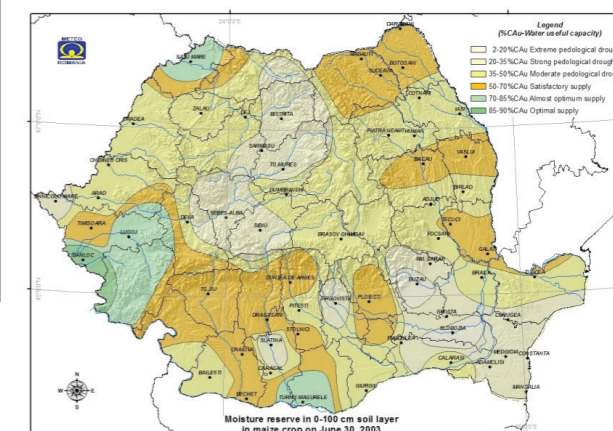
METEO ROMANIA

24°0'0"E

Legend
(%CAu-Water useful capacity)

2-20%CAu Extreme pedological drou
20-35%CAu Strong pedological drough
35-50%CAu Moderate pedological dro
50-70%CAu Satisfactory supply
70-85%CAu Almost optimum supply
85-90%CAu Optimal supply

47°0'0"N

45°0'0"N

SATU MARE
DARABANI
RADAUTI
BOTOSANI
SUCEAVA
COTNARI
ZALAU
BISTRITA
ORADEA
PIATRA NEAMT
BACAU
VASLUI
CHISINEU CRIS
SARMASU
TG MURES
ARAD
DUMBRAVENI
BARLAD
ADJUD
SANNICOLAU MARE
SEBES-ALBA
TIMISOARA
DEVA
SIBIU
BRASOV
SECUIEI
FOCSANI
LUGOJ
GALATI
BANLOC
NEHOIU
RM. SARAT
CURTEA DE ARGES
BUZAU
BRAILA
TULCEA
TG JIU
PITESTI
DRAGASANI
TARGOVISTE
PLOIESTI
URZICENI
SLOBOZIA
STOLNICU
FETESTI
CALARASI
SLATINA
CRAIOVA
MEDGIDIA
CONSTANTA
CARACAL
ADAMCLISI
BAILESTI
BECHET
TURNU MAGURELE
GIURGIU
MANGALIA

Moisture reserve in 0-100 cm soil layer
in maize crop on June 30, 2003